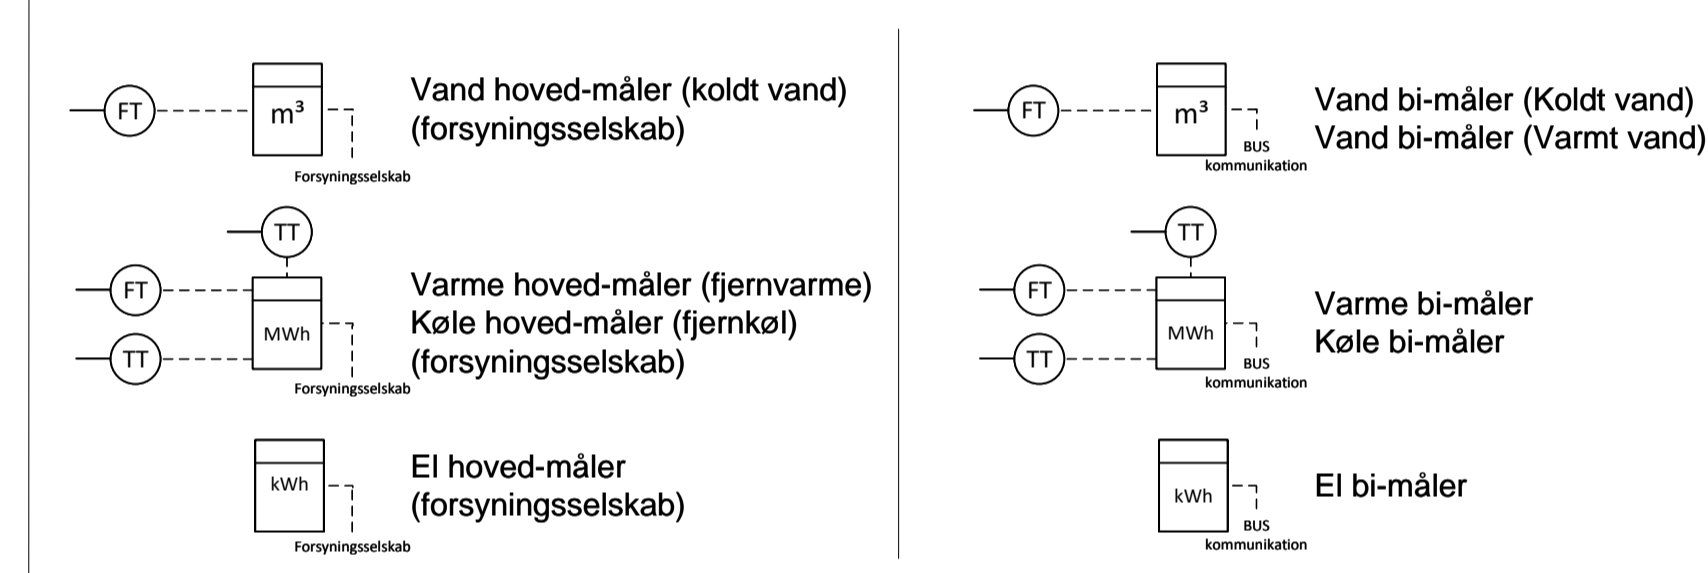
FT

$m^3$

Forsyningsselskab

Vand hoved-måler (koldt vand) (forsyningsselskab)

TT

FT

MWh

TT

Forsyningsselskab

Varme hoved-måler (fjernvarme)
Køle hoved-måler (fjernkøl)
(forsyningsselskab)

kWh

Forsyningsselskab

El hoved-måler
(forsyningsselskab)

FT

$m^3$

BUS kommunikation

Vand bi-måler (Koldt vand)
Vand bi-måler (Varmt vand)

TT

FT

MWh

TT

BUS kommunikation

Varme bi-måler
Køle bi-måler

kWh

BUS kommunikation

El bi-måler